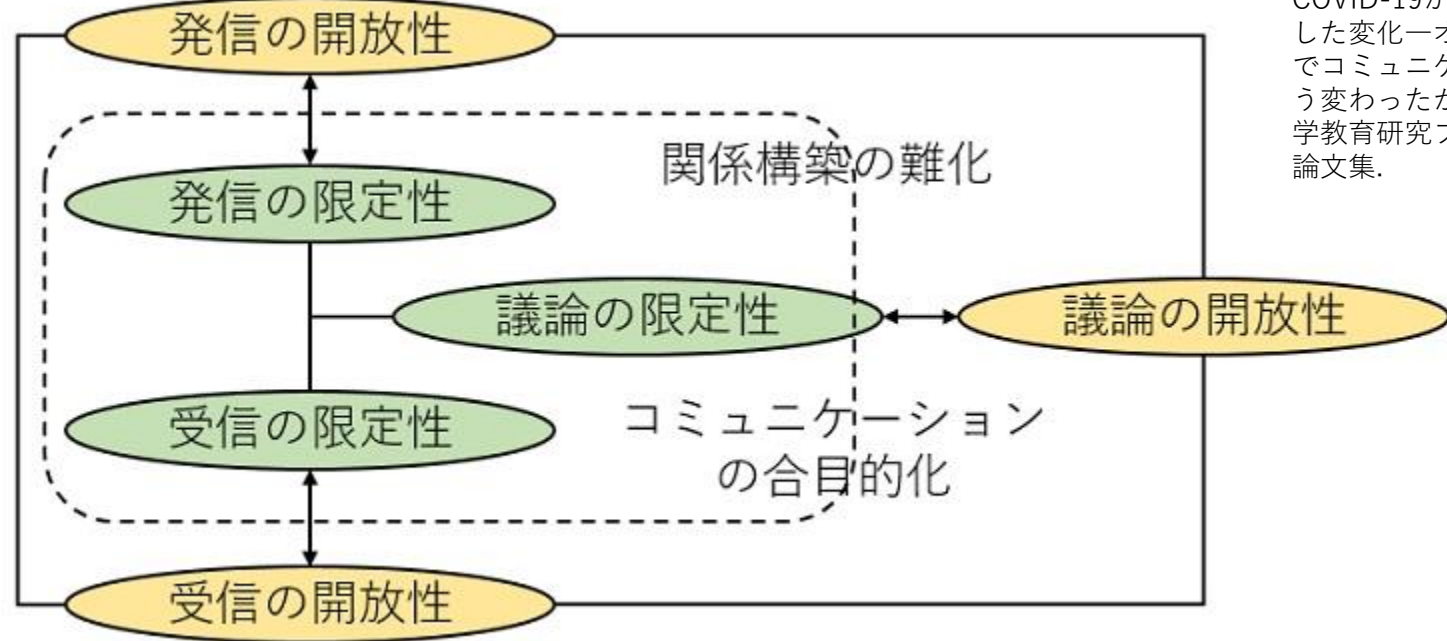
発信の開放性

関係構築の難化

発信の限定性

議論の限定性

議論の開放性

受信の限定性

コミュニケーションの合目的化

受信の開放性

COVID-19が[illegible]
した変化ーオ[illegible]
でコミュニケ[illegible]
う変わったか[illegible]
学教育研究フ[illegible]
論文集.